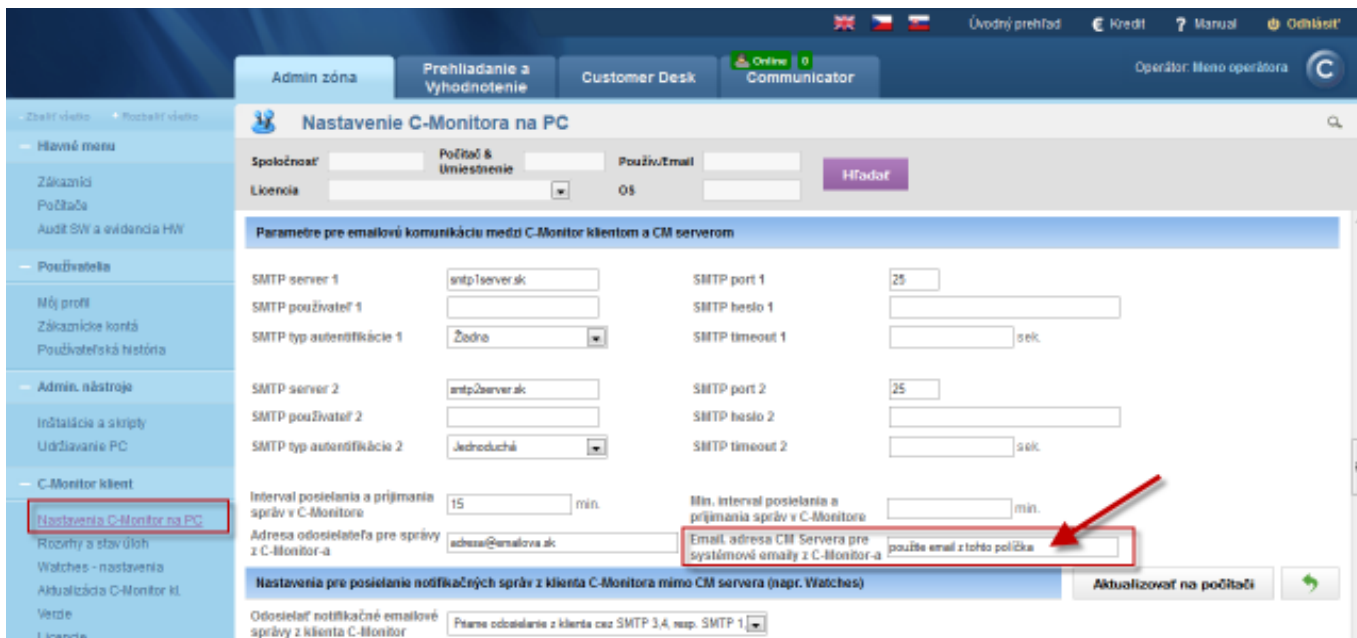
Úvodný prehľad | Kredit | Manual | Odhlásiť

Admin zóna | Prehliadanie a Vyhodnotenie | Customer Desk | Online 0 Communicator

Operátor: Meno operátora

Zbaliť všetko | Rozbaliť všetko

Hlavné menu
Zákazníci
Počítače
Audit SW a evidencia HW

Používatelia
Môj profil
Zákaznícke kontá
Používateľská história

Admin. nástroje
Inštalácie a skripty
Udržiavanie PC

C-Monitor klient
Nastavenia C-Monitor na PC
Rozvrhy a stav úloh
Watches - nastavenia
Aktualizácia C-Monitor kl.
Verzie
Licencie

Nastavenie C-Monitora na PC

Spoločnosť | Počítač & Umiestnenie | Použív./Email | Hľadať
Licencia | OS

Parametre pre emailovú komunikáciu medzi C-Monitor klientom a CM serverom

| | | | |
|---|---|---|---|
| SMTP server 1 | smtp1server.sk | SMTP port 1 | 25 |
| SMTP používateľ 1 | | SMTP heslo 1 | |
| SMTP typ autentifikácie 1 | Žiadna | SMTP timeout 1 | sek. |
| SMTP server 2 | smtp2server.sk | SMTP port 2 | 25 |
| SMTP používateľ 2 | | SMTP heslo 2 | |
| SMTP typ autentifikácie 2 | Jednoduchá | SMTP timeout 2 | sek. |
| Interval posielania a prijímania správ v C-Monitore | 15 min. | Min. interval posielania a prijímania správ v C-Monitore | min. |
| Adresa odosielateľa pre správy z C-Monitor-a | adresa@emailova.sk | Email. adresa CM Servera pre systémové emaily z C-Monitor-a | použite email z tohto políčka |

Nastavenie pre posielanie notifikačných správ z klienta C-Monitora mimo CM servera (napr. Watches)

Aktualizovať na počítači

Odosielať notifikačné emailové správy z klienta C-Monitor | Priame odosielanie z klienta cez SMTP 3,4, resp. SMTP 1,